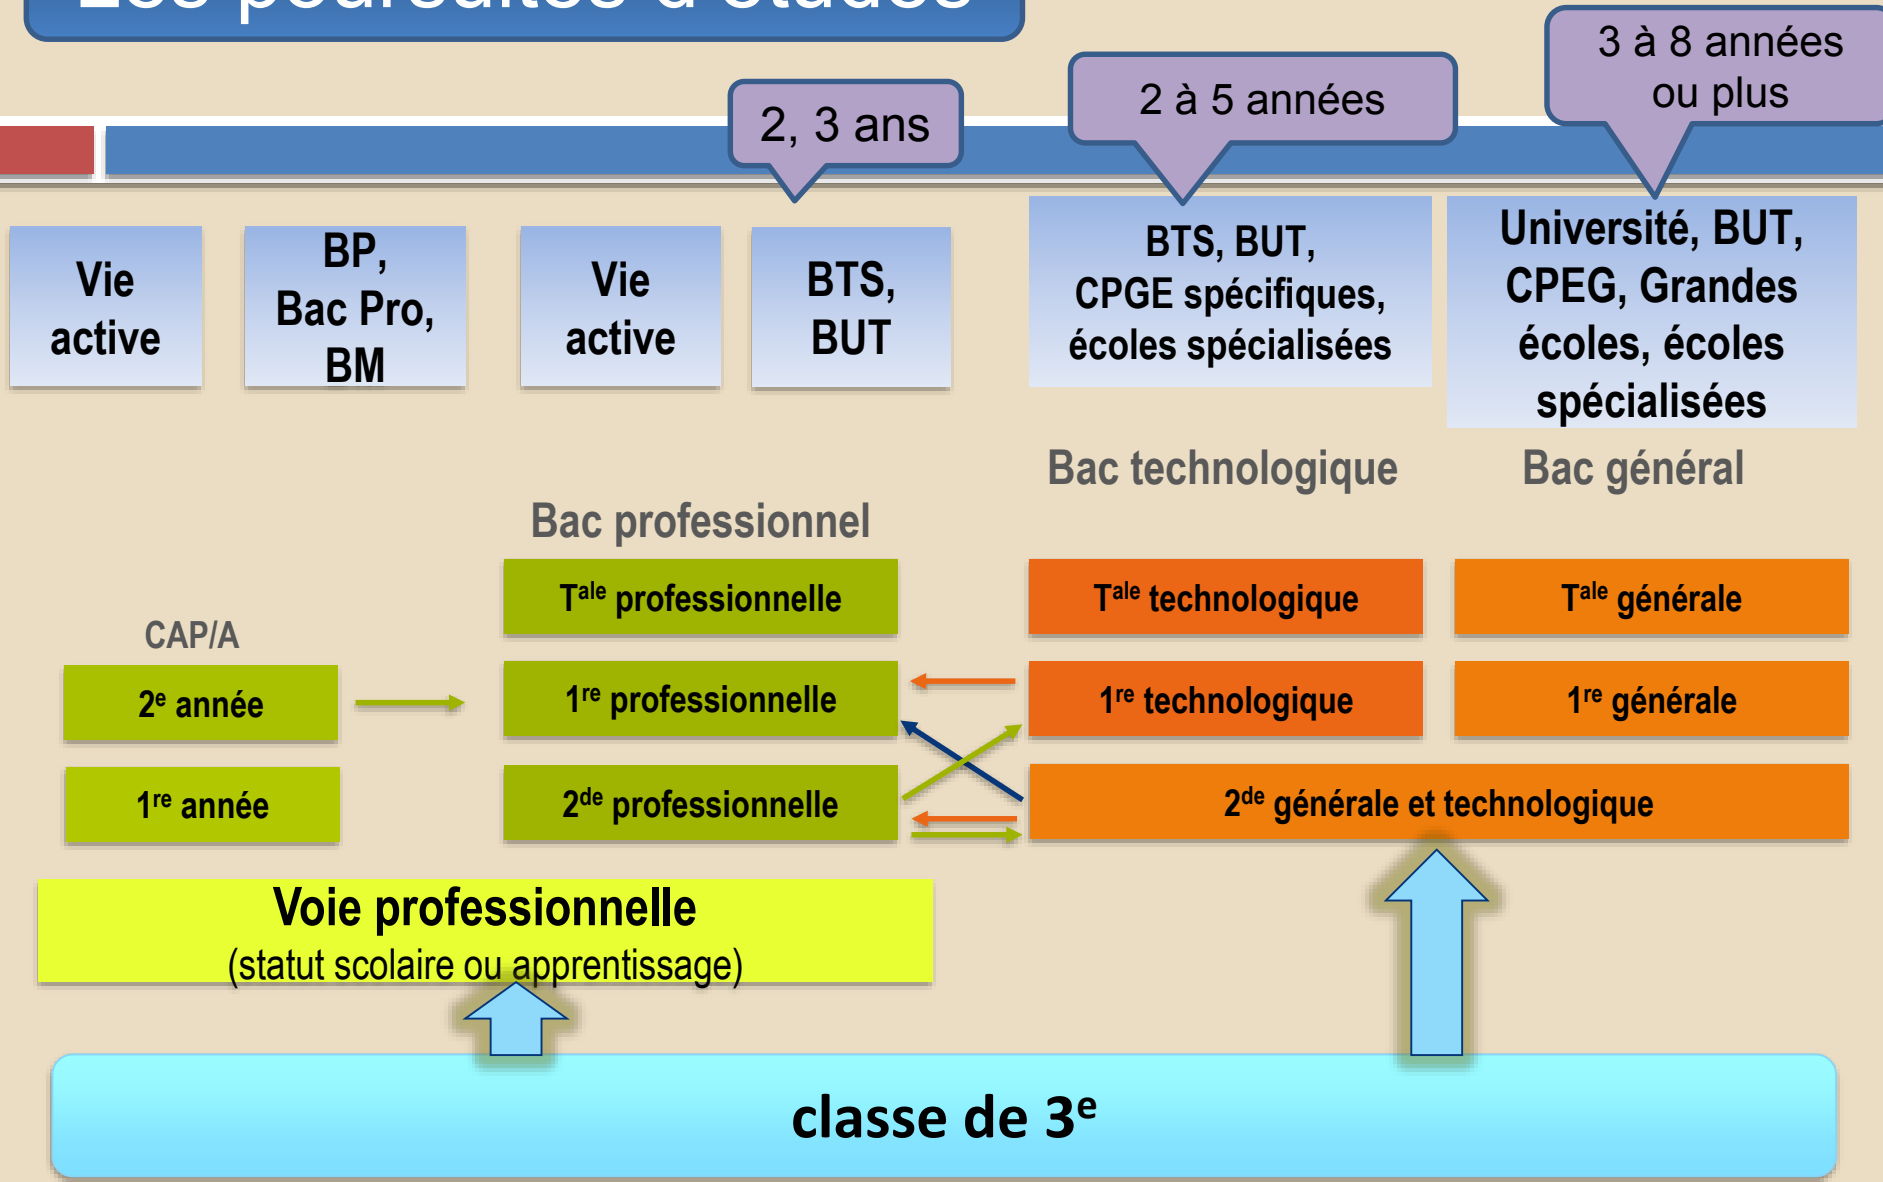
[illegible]

2, 3 ans

2 à 5 années

3 à 8 années ou plus

Vie active

BP, Bac Pro, BM

Vie active

BTS, BUT

BTS, BUT, CPGE spécifiques, écoles spécialisées

Université, BUT, CPEG, Grandes écoles, écoles spécialisées

Bac technologique

Bac général

Bac professionnel

CAP/A

T$^{ale}$ professionnelle

T$^{ale}$ technologique

T$^{ale}$ générale

2$^{e}$ année

1$^{re}$ professionnelle

1$^{re}$ technologique

1$^{re}$ générale

1$^{re}$ année

2$^{de}$ professionnelle

2$^{de}$ générale et technologique

Voie professionnelle
(statut scolaire ou apprentissage)

classe de 3$^{e}$